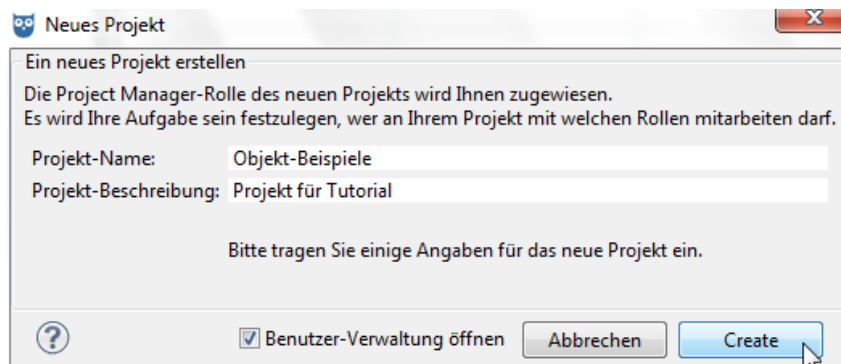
Neues Projekt

Ein neues Projekt erstellen

Die Project Manager-Rolle des neuen Projekts wird Ihnen zugewiesen.
Es wird Ihre Aufgabe sein festzulegen, wer an Ihrem Projekt mit welchen Rollen mitarbeiten darf.

Projekt-Name: Objekt-Beispiele

Projekt-Beschreibung: Projekt für Tutorial

Bitte tragen Sie einige Angaben für das neue Projekt ein.

?

Benutzer-Verwaltung öffnen

Abbrechen

Create